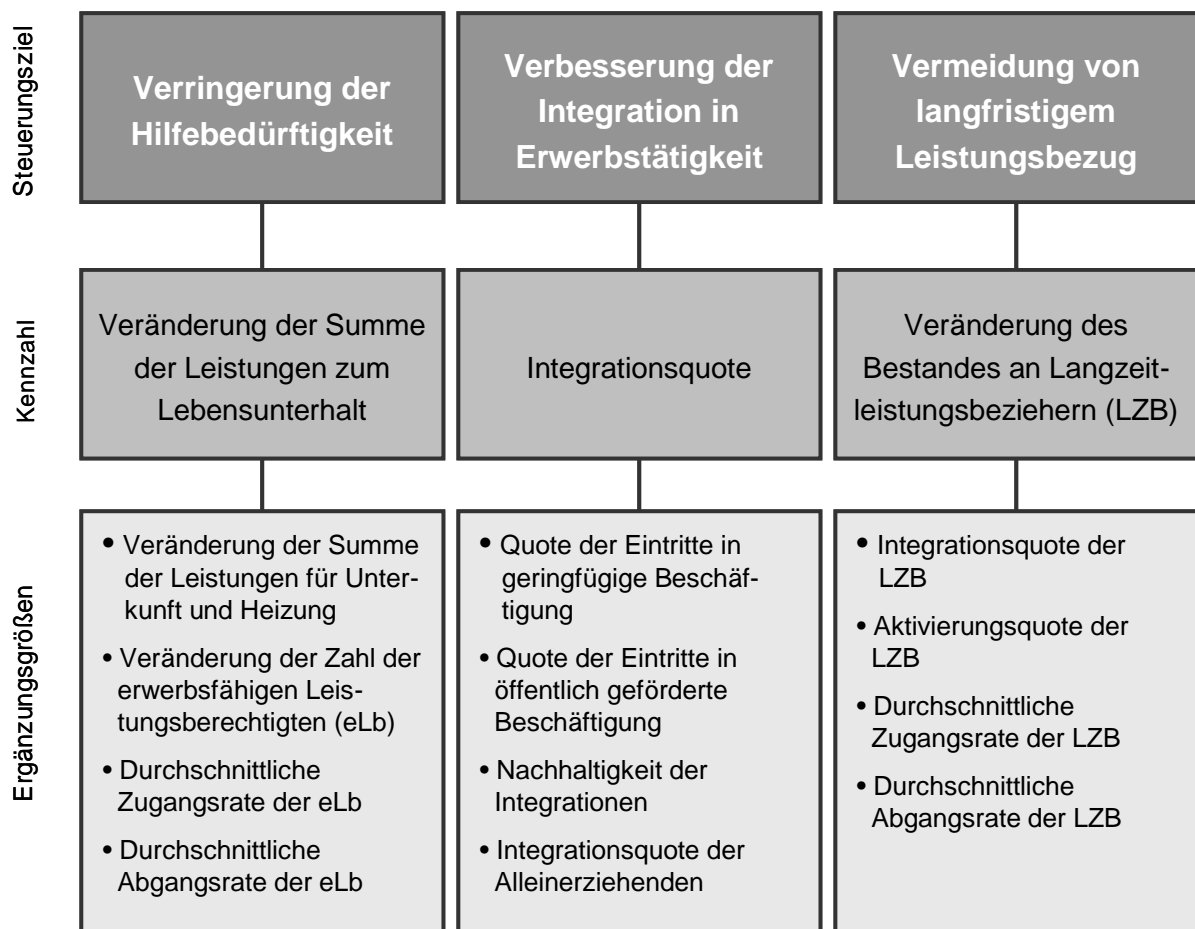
Steuerungsziel

Verringerung der Hilfebedürftigkeit

Verbesserung der Integration in Erwerbstätigkeit

Vermeidung von langfristigem Leistungsbezug

Kennzahl

Veränderung der Summe der Leistungen zum Lebensunterhalt

Integrationsquote

Veränderung des Bestandes an Langzeitleistungsbeziehern (LZB)

Ergänzungsgrößen

• Veränderung der Summe der Leistungen für Unterkunft und Heizung
• Veränderung der Zahl der erwerbsfähigen Leistungsberechtigten (eLb)
• Durchschnittliche Zugangsrate der eLb
• Durchschnittliche Abgangsrate der eLb

• Quote der Eintritte in geringfügige Beschäftigung
• Quote der Eintritte in öffentlich geförderte Beschäftigung
• Nachhaltigkeit der Integrationen
• Integrationsquote der Alleinerziehenden

• Integrationsquote der LZB
• Aktivierungsquote der LZB
• Durchschnittliche Zugangsrate der LZB
• Durchschnittliche Abgangsrate der LZB